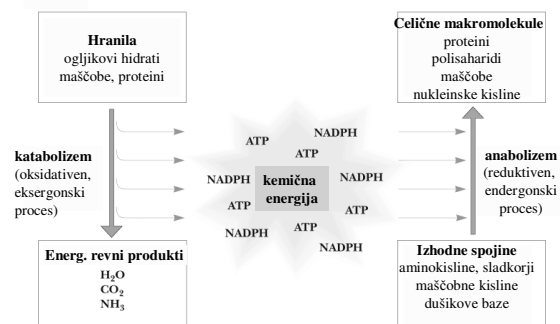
Hranila
ogljikovi hidrati
maščobe, proteini

Celične makromolekule
proteini
polisaharidi
maščobe
nukleinske kisline

katabolizem
(oksidativen,
eksergonski
proces)

ATP
NADPH
ATP
NADPH
kemična energija
NADPH
ATP
ATP
NADPH
ATP
NADPH

anabolizem
(reduktiven,
endergonski
proces)

Energ. revni produkti
$H_2O$
$CO_2$
$NH_3$

Izhodne spojine
aminokisline, sladkorji
maščobne kisline
dušikove baze